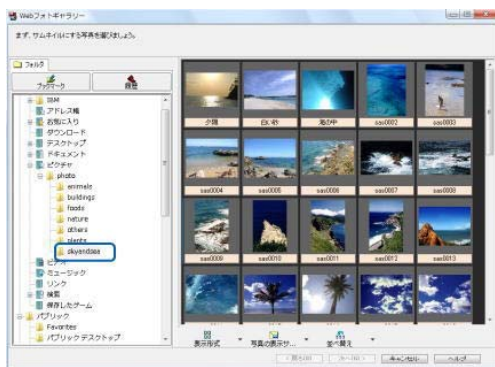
Webフォトギャラリー

まず、サムネイルにする写真を選びましょう。

フォルダ

ブックマーク

履歴

SIM
アドレス帳
お気に入り
ダウンロード
デスクトップ
ドキュメント
ピクチャ
photo
animals
buildings
foods
nature
others
plants
skyandsea
ビデオ
ミュージック
リンク
検索
保存したゲーム
パブリック
Favorites
パブリック デスクトップ

夕陽
白い砂
海の中
sas0002
sas0003
sas0004
sas0005
sas0006
sas0007
sas0008
sas0009
sas0010
sas0011
sas0012
sas0013

表示形式
写真の表示サ...
並べ替え

< 戻る(B)
次へ(N) >
キャンセル
ヘルプ